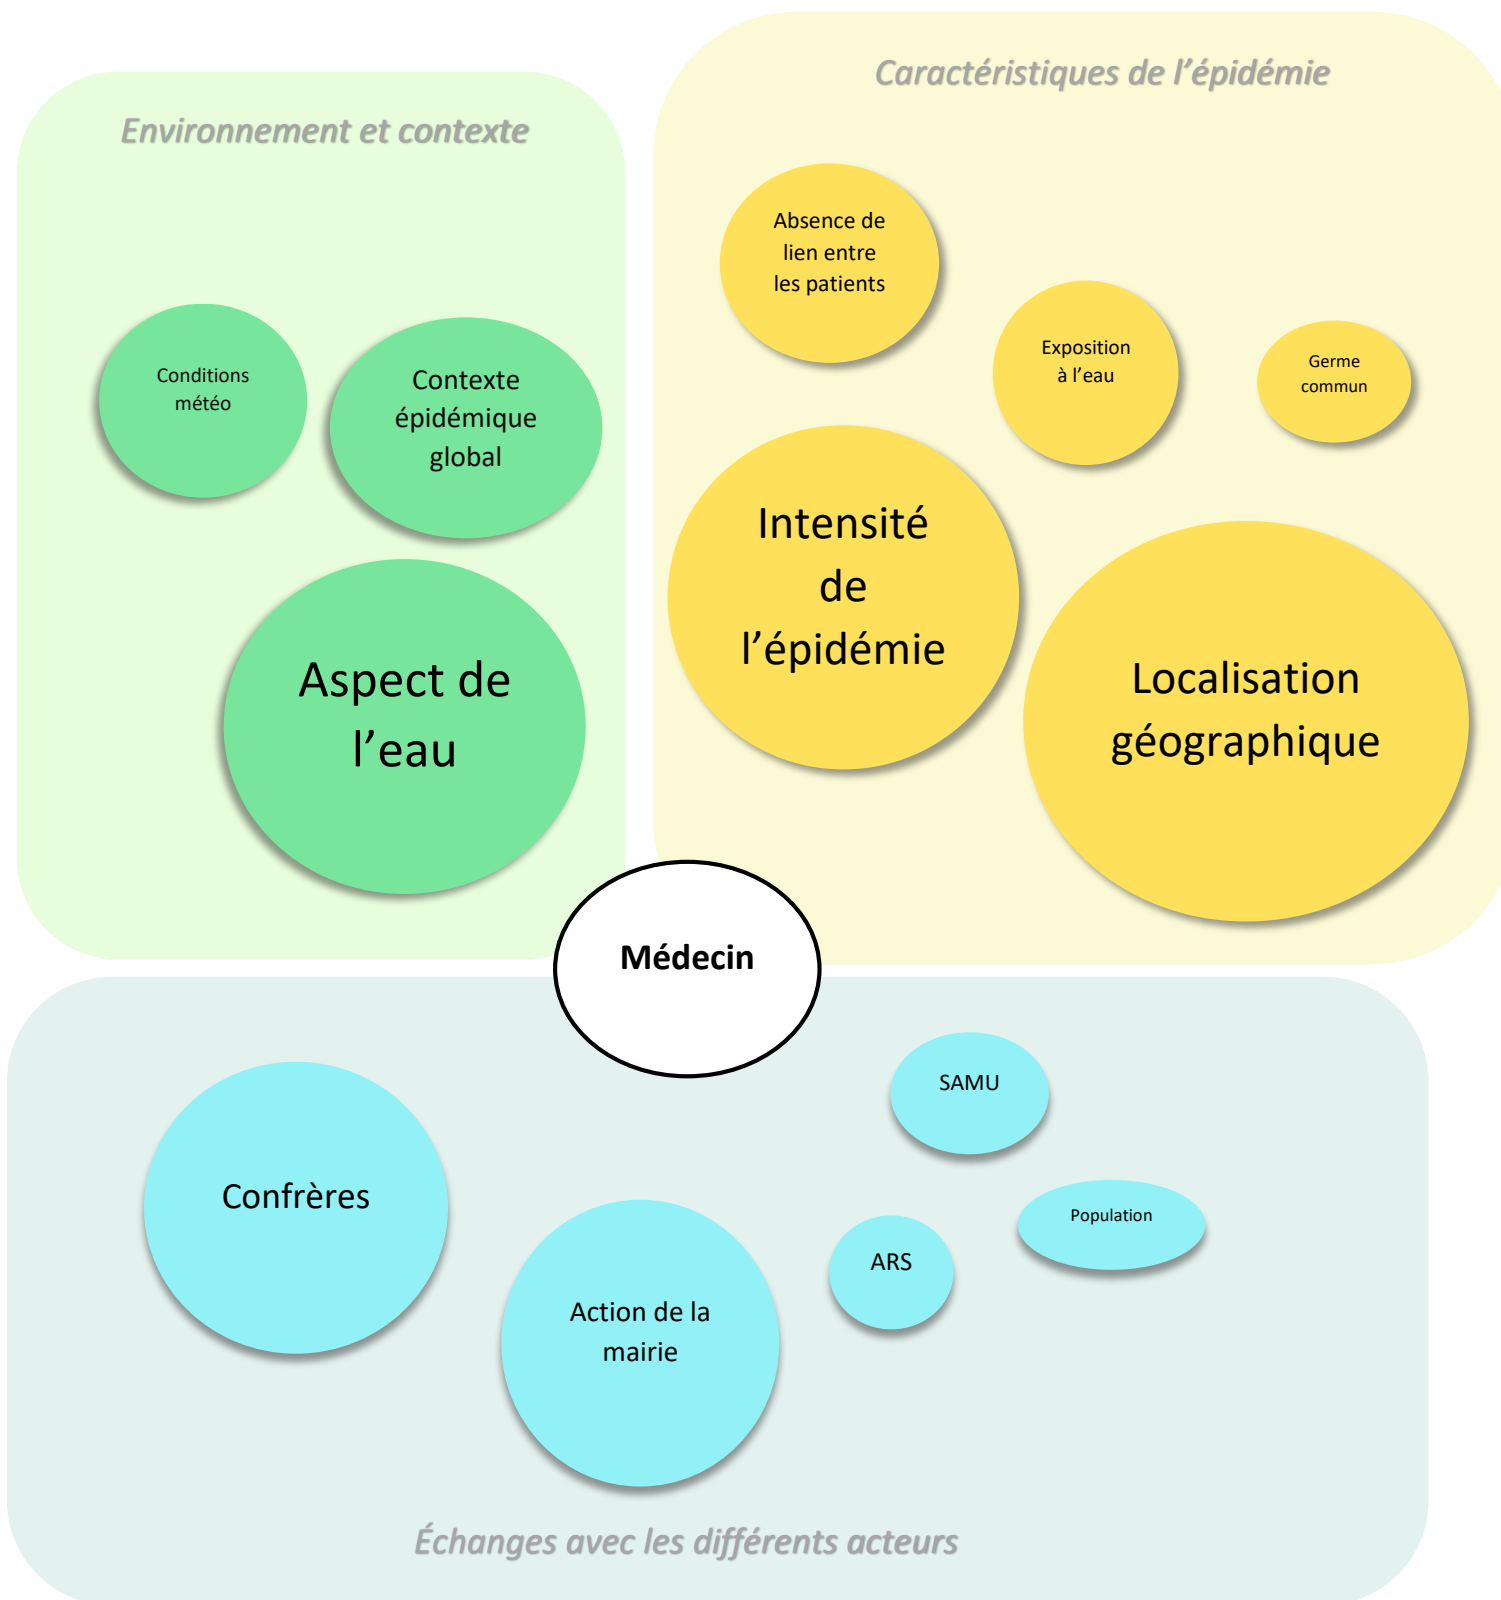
Caractéristiques de l’épidémie

Environnement et contexte

Absence de lien entre les patients

Exposition à l’eau

Germe commun

Conditions météo

Contexte épidémique global

Intensité de l’épidémie

Localisation géographique

Aspect de l’eau

Médecin

SAMU

Confrères

Population

ARS

Action de la mairie

Échanges avec les différents acteurs